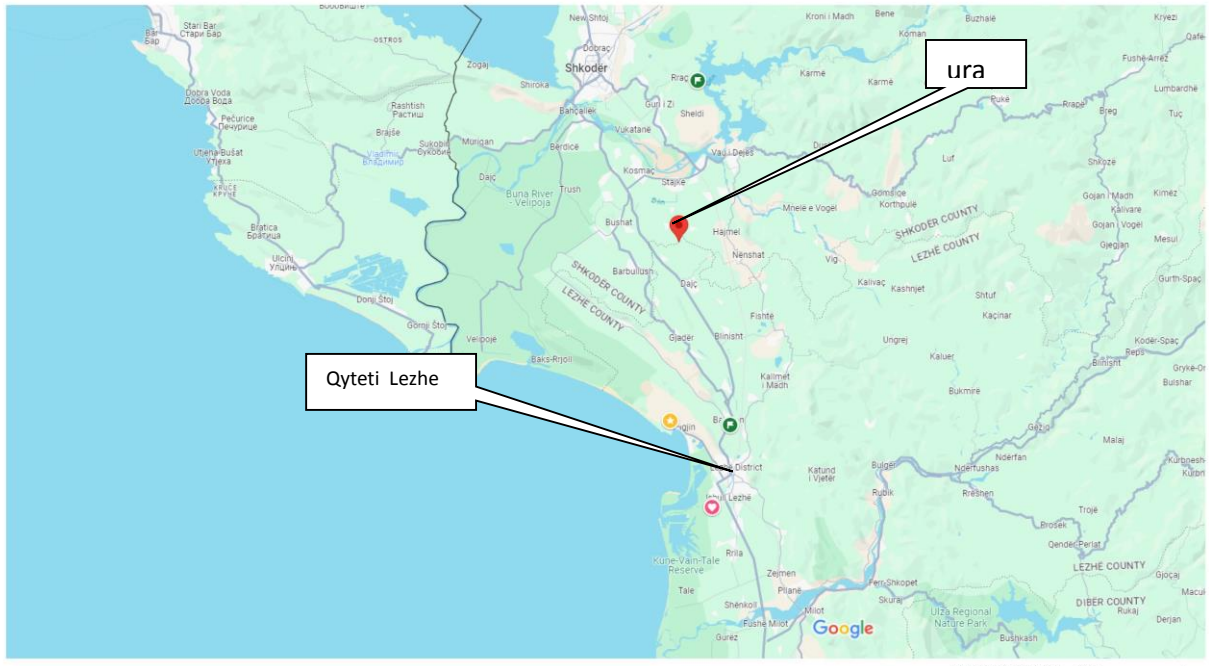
ura

Qyteti Lezhe

Shkodër
New Shtoj
Dobraç
Kroni i Madh
Bene
Buzhalë
Kryezi
Koman
Qafë
Stari Bar
Стари Бар
Bar
Бар
Ostros
Zogaj
Shiroka
Rraç
Karmë
Karmë
Fushë-Arrëz
Lumbardhë
Dobra Voda
Добра Вода
Rashtish
Растиш
Bahçallëk
Guri i Zi
Sheldi
Pukë
Rrapë
Breg
Pećurice
Печурице
Brajše
Sukobin
Вукобин
Murigan
Vukatanë
Tuç
Utjeha Bušat
Утјеха
Vladimir
Владимир
Berdicë
Vau i Dejës
Luf
Shkozë
Kruče
Круче
Dajç
Buna River - Velipoja
Trush
Kosmaç
Stajkë
Gomsiqe
Gojan i Madh
Kimëz
Kalivare
Korthpulë
Mnelë e Vogël
Gojan i Vogël
Bratica
Братица
Bushat
Hajmel
SHKODËR COUNTY
LEZHË COUNTY
Gjegjan
Mesul
Ulcinj
Улцињ
Barbullush
Nënshat
Vig
SHKODËR COUNTY
LEZHË COUNTY
Gurth-Spaç
Dajç
Kalivaç
Kashnjet
Shtuf
Donji Štoj
Fishtë
Kaçinar
Gornji Štoj
Velipojë
Gjadër
Blinisht
Ungrej
Kodër-Spaç
Reps
Blinisht
Kaluer
Gryke-Or
Baks-Rrjoll
Kallmet i Madh
Bukmirë
Buishar
Balldren
Shëngjin
Gjegjë
Malaj
Lezhë District
Katund i Vjetër
Bulgër
Ndërfushas
Ndërfan
Kurbnesh
Lezhë
Rubik
Rrëshen
Rrila
Kune-Vain-Tale Reserve
Trojë
Prosek
Qendër Perlat
LEZHË COUNTY
Zejmen
Tale
Pllanë
Fan Shkopet
Skuraj
Gjoçaj
Shënkoll
Milot
Ulza Regional Nature Park
DIBËR COUNTY
Rukaj
Macul
Fushë Milot
Gurëz
Google
Bushkash
Derjan